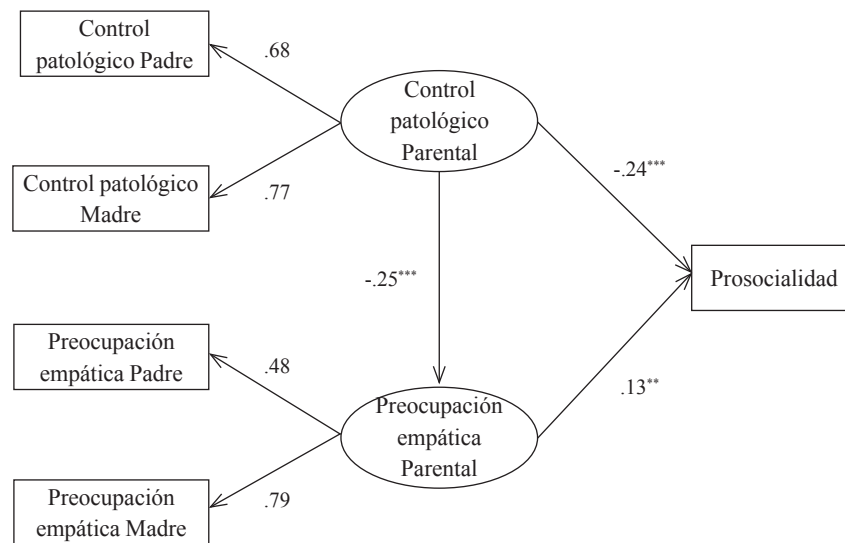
Control patológico Padre

.68

Control patológico Parental

Control patológico Madre

.77

$-.24^{***}$

$-.25^{***}$

Prosocialidad

Preocupación empática Padre

.48

Preocupación empática Parental

$.13^{**}$

Preocupación empática Madre

.79